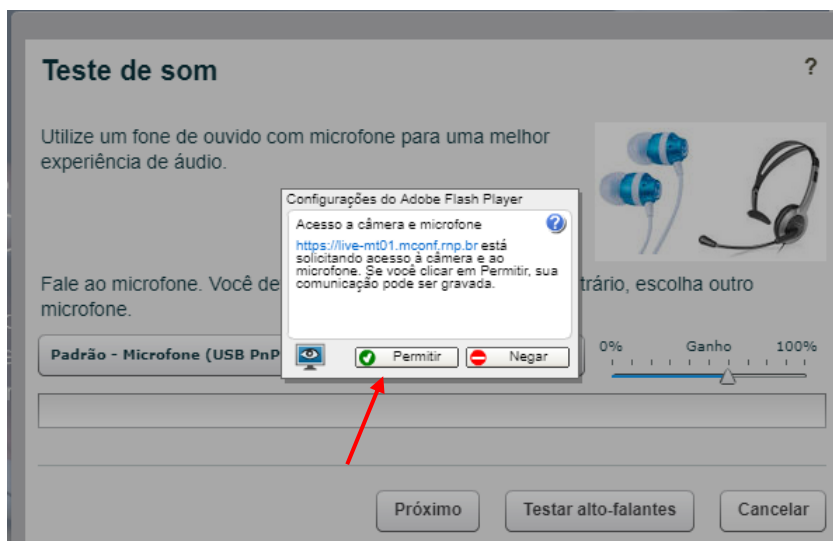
Teste de som

?

Utilize um fone de ouvido com microfone para uma melhor experiência de áudio.

Fale ao microfone. Você de trário, escolha outro microfone.

Padrão - Microfone (USB PnP

0% Ganho 100%

Configurações do Adobe Flash Player

Acesso à câmera e microfone

https://live-mt01.mconf.rnp.br está solicitando acesso à câmera e ao microfone. Se você clicar em Permitir, sua comunicação pode ser gravada.

Permitir

Negar

Próximo

Testar alto-falantes

Cancelar